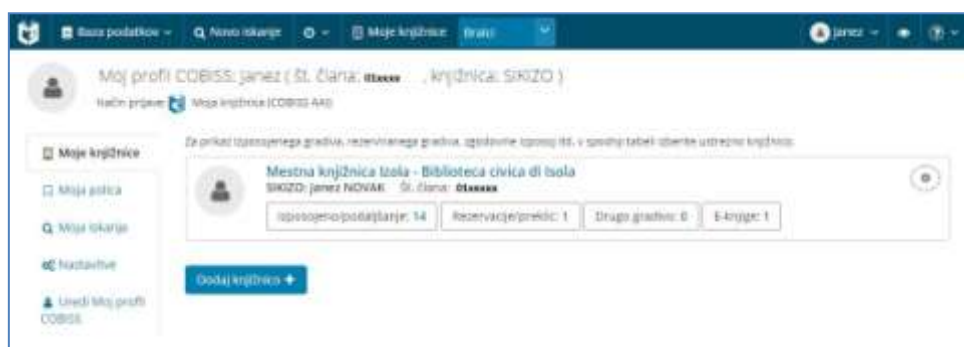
Baza podatkov ∨ Novo iskanje ∨ Moje knjižnice Branci janez ∨ ∨

Moj profil COBISS: janez ( št. člana: 01xxxxx , knjižnica: SIKIZO )

Način prijave: Moja knjižnica (COBISS AAI)

Moje knjižnice

Moja polica

Moja iskanja

Nastavitve

Uredi Moj profil COBISS

Za prikaz izposojenega gradiva, rezerviranega gradiva, zgodovine izposoj itd. v spodnji tabeli izberite ustrezno knjižnico.

Mestna knjižnica Izola - Biblioteca civica di Isola
SIKIZO: Janez NOVAK Št. člana: 01xxxxx

Izposojeno/podaljšanje: 14 | Rezervacije/preklic: 1 | Drugo gradivo: 0 | E-knjige: 1

Dodaj knjižnico +